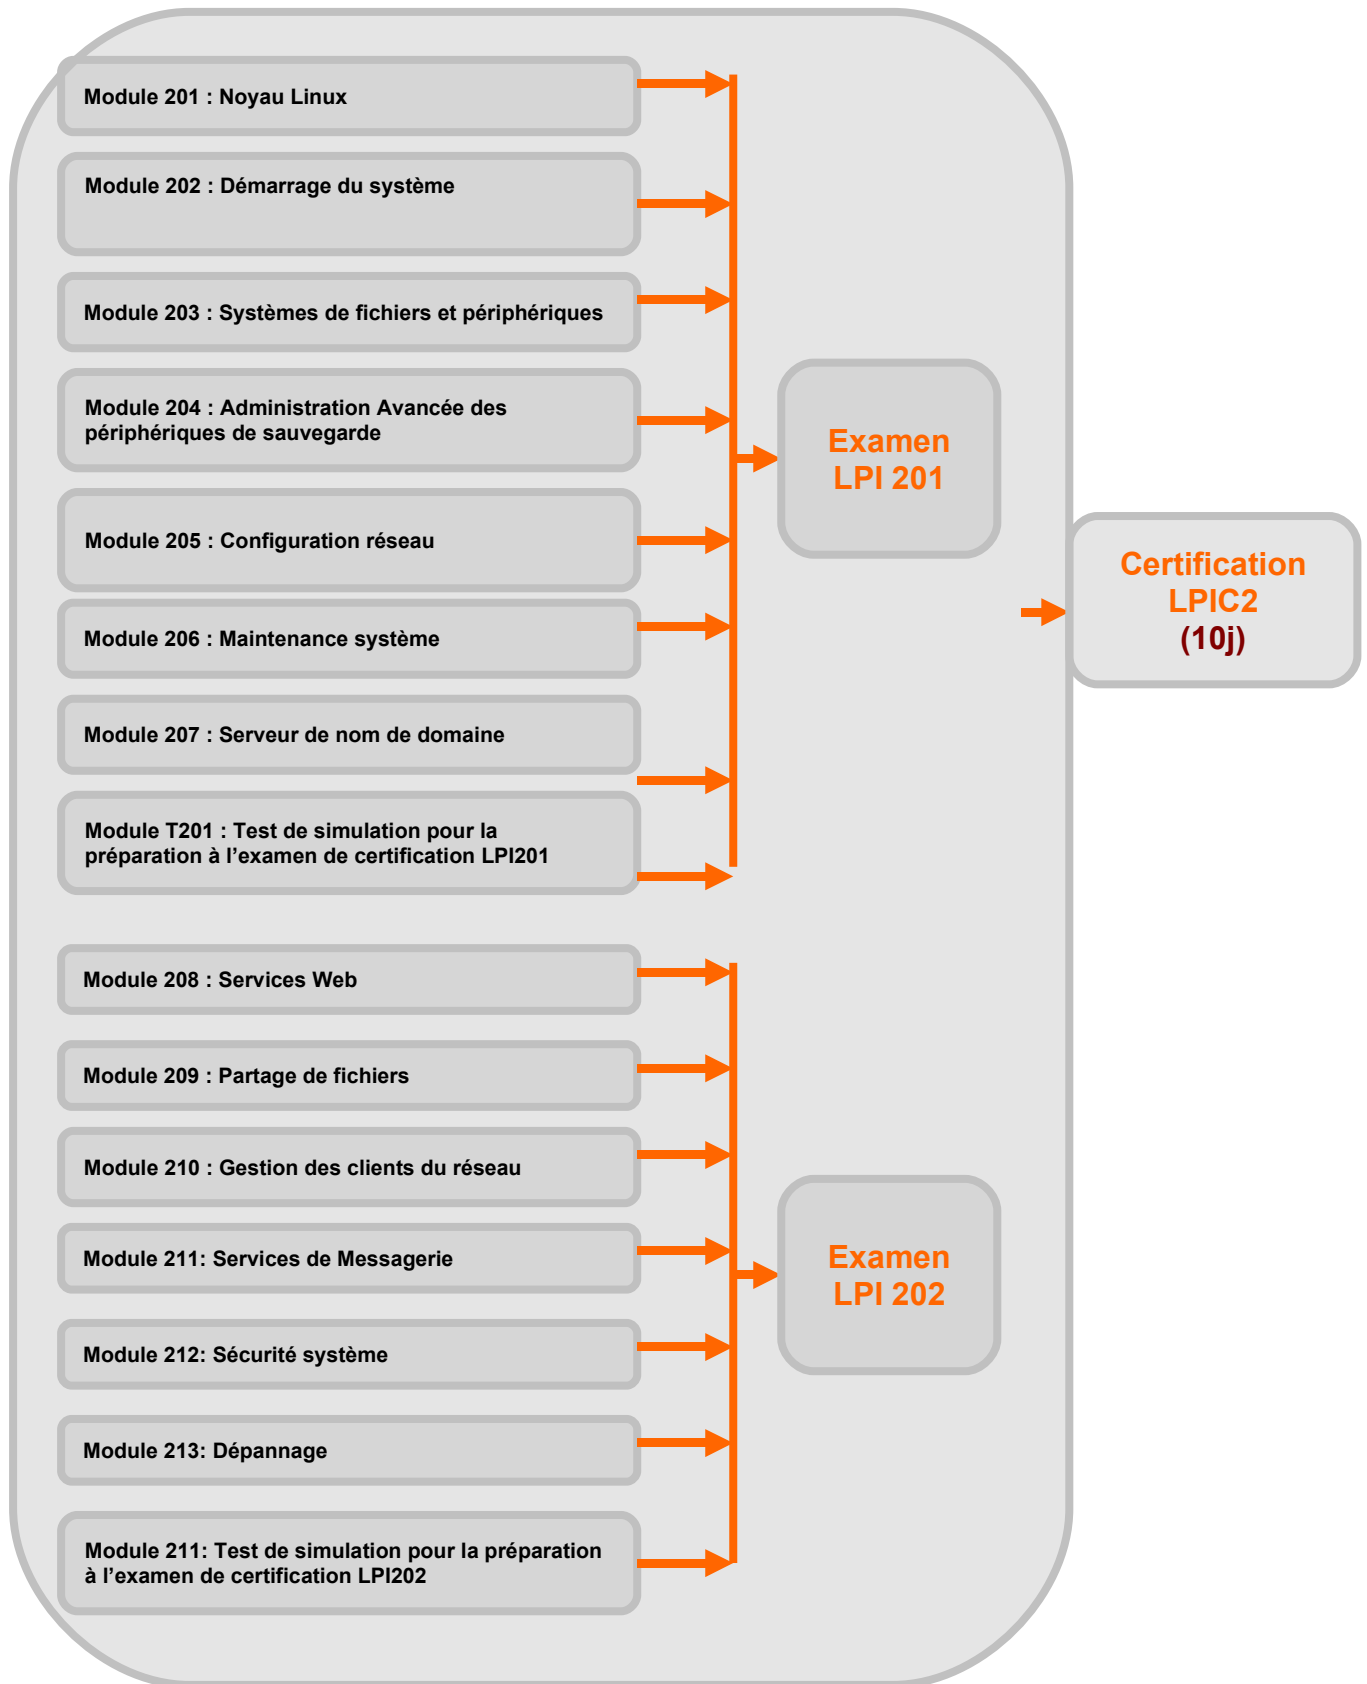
Module 201 : Noyau Linux

Module 202 : Démarrage du système

Module 203 : Systèmes de fichiers et périphériques

Module 204 : Administration Avancée des périphériques de sauvegarde

Module 205 : Configuration réseau

Module 206 : Maintenance système

Module 207 : Serveur de nom de domaine

Module T201 : Test de simulation pour la préparation à l'examen de certification LPI201

Examen LPI 201

Certification LPIC2 (10j)

Module 208 : Services Web

Module 209 : Partage de fichiers

Module 210 : Gestion des clients du réseau

Module 211: Services de Messagerie

Module 212: Sécurité système

Module 213: Dépannage

Module 211: Test de simulation pour la préparation à l'examen de certification LPI202

Examen LPI 202